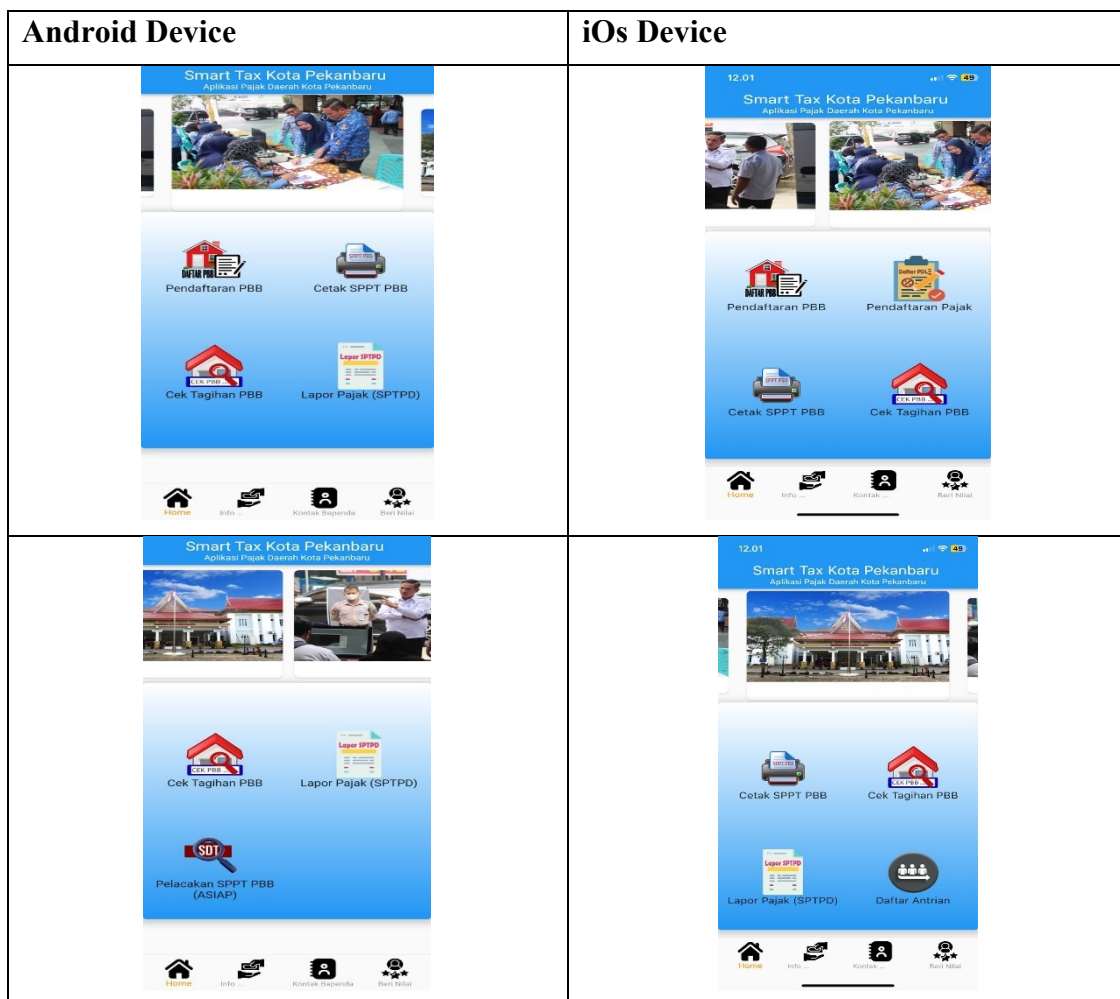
| Android Device | iOs Device |
|---|---|
| Smart Tax Kota Pekanbaru Aplikasi Pajak Daerah Kota Pekanbaru DAFTAR PBB Pendaftaran PBB SPPT PBB Cetak SPPT PBB CEK PBB Cek Tagihan PBB Lapor SPTPD Lapor Pajak (SPTPD) Home Info ... Kontak Bapenda Beri Nilai | 12.01 49 Smart Tax Kota Pekanbaru Aplikasi Pajak Daerah Kota Pekanbaru DAFTAR PBB Pendaftaran PBB Daftar PDL Pendaftaran Pajak SPPT PBB Cetak SPPT PBB CEK PBB Cek Tagihan PBB Home Info ... Kontak ... Beri Nilai |
| Smart Tax Kota Pekanbaru Aplikasi Pajak Daerah Kota Pekanbaru CEK PBB Cek Tagihan PBB Lapor SPTPD Lapor Pajak (SPTPD) SDT Pelacakan SPPT PBB (ASIAP) Home Info ... Kontak Bapenda Beri Nilai | 12.01 49 Smart Tax Kota Pekanbaru Aplikasi Pajak Daerah Kota Pekanbaru SPPT PBB Cetak SPPT PBB CEK PBB Cek Tagihan PBB Lapor SPTPD Lapor Pajak (SPTPD) Daftar Antrian Home Info ... Kontak ... Beri Nilai |